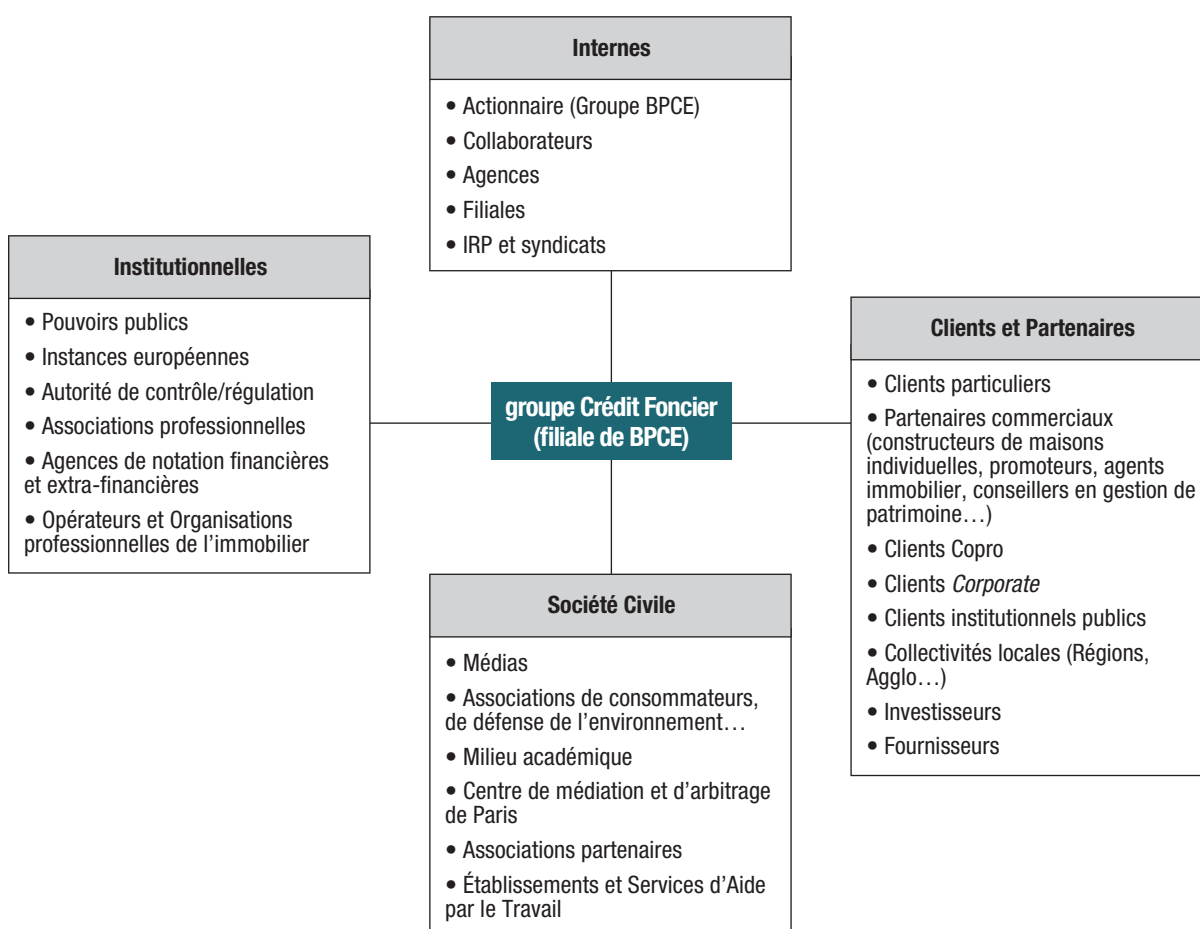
Internes

• Actionnaire (Groupe BPCE)
• Collaborateurs
• Agences
• Filiales
• IRP et syndicats

Institutionnelles

• Pouvoirs publics
• Instances européennes
• Autorité de contrôle/régulation
• Associations professionnelles
• Agences de notation financières et extra-financières
• Opérateurs et Organisations professionnelles de l'immobilier

groupe Crédit Foncier (filiale de BPCE)

Clients et Partenaires

• Clients particuliers
• Partenaires commerciaux (constructeurs de maisons individuelles, promoteurs, agents immobilier, conseillers en gestion de patrimoine…)
• Clients Copro
• Clients *Corporate*
• Clients institutionnels publics
• Collectivités locales (Régions, Agglo…)
• Investisseurs
• Fournisseurs

Société Civile

• Médias
• Associations de consommateurs, de défense de l'environnement…
• Milieu académique
• Centre de médiation et d'arbitrage de Paris
• Associations partenaires
• Établissements et Services d'Aide par le Travail